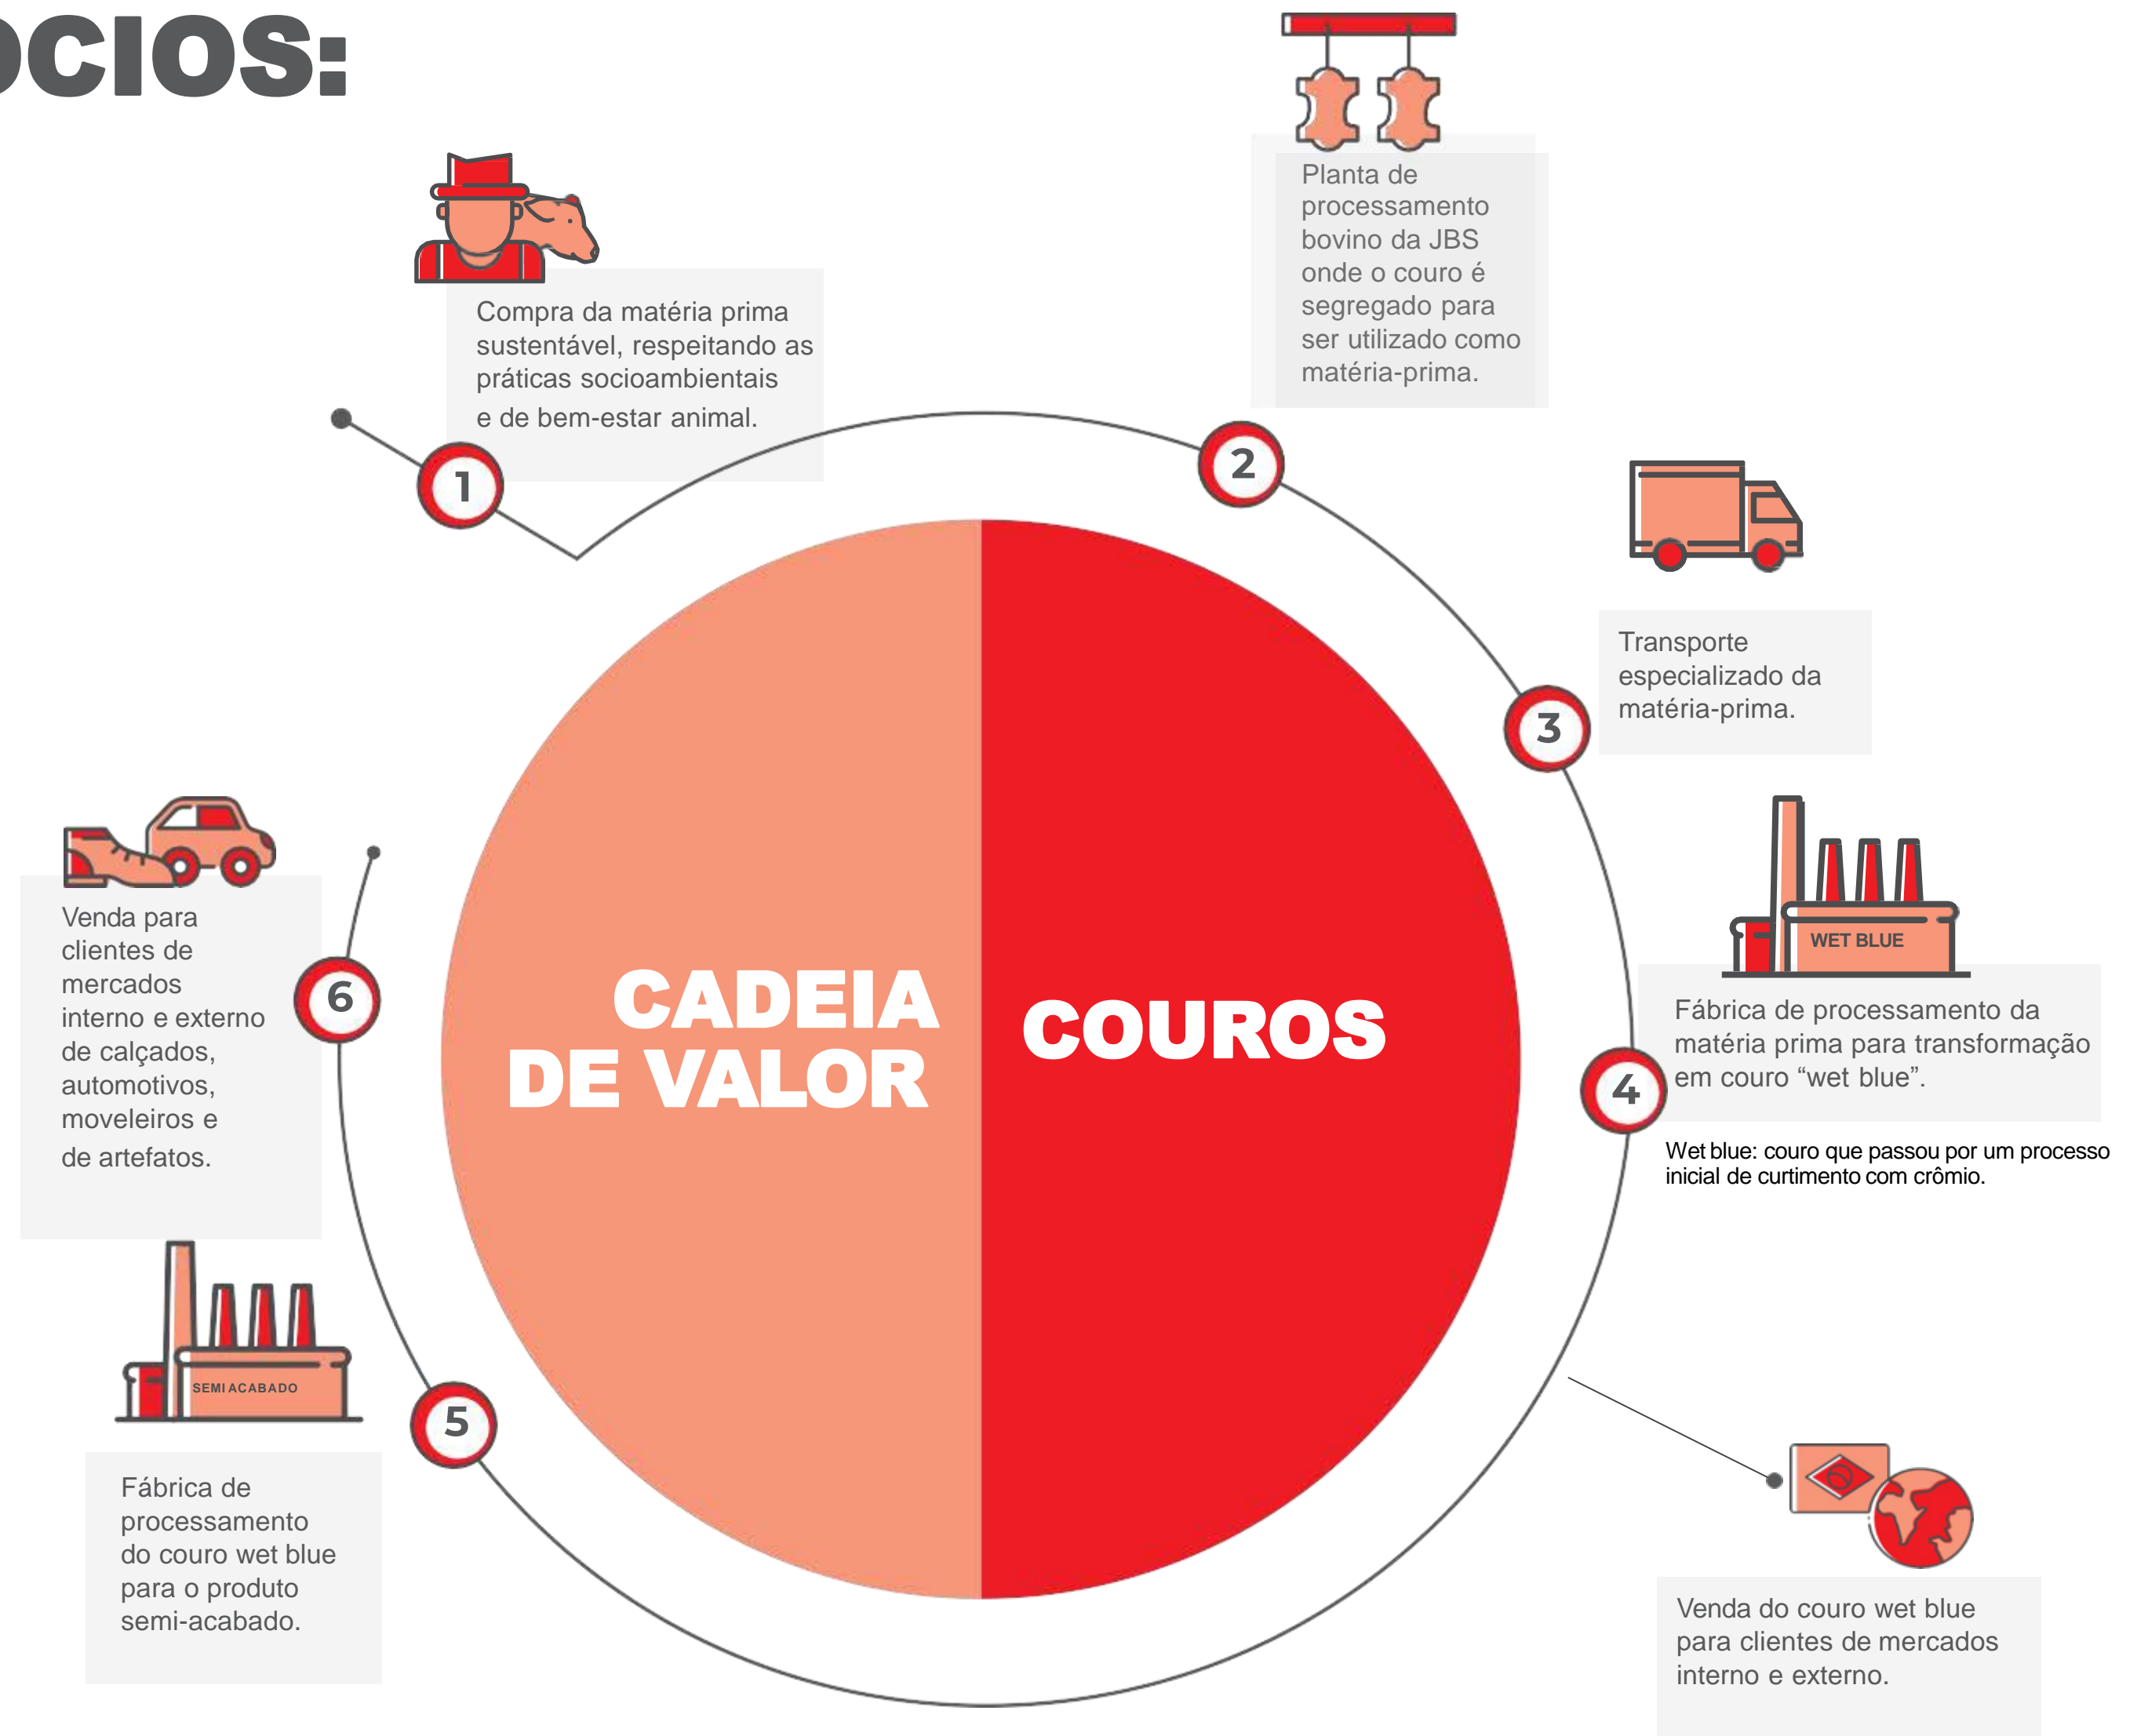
OCIOS:

1
Compra da matéria prima sustentável, respeitando as práticas socioambientais e de bem-estar animal.

2
Planta de processamento bovino da JBS onde o couro é segregado para ser utilizado como matéria-prima.

3
Transporte especializado da matéria-prima.

WET BLUE

4
Fábrica de processamento da matéria prima para transformação em couro “wet blue”.

Wet blue: couro que passou por um processo inicial de curtimento com crômio.

Venda do couro wet blue para clientes de mercados interno e externo.

SEMI ACABADO

5
Fábrica de processamento do couro wet blue para o produto semi-acabado.

6
Venda para clientes de mercados interno e externo de calçados, automotivos, moveleiros e de artefatos.

CADEIA DE VALOR

COUROS